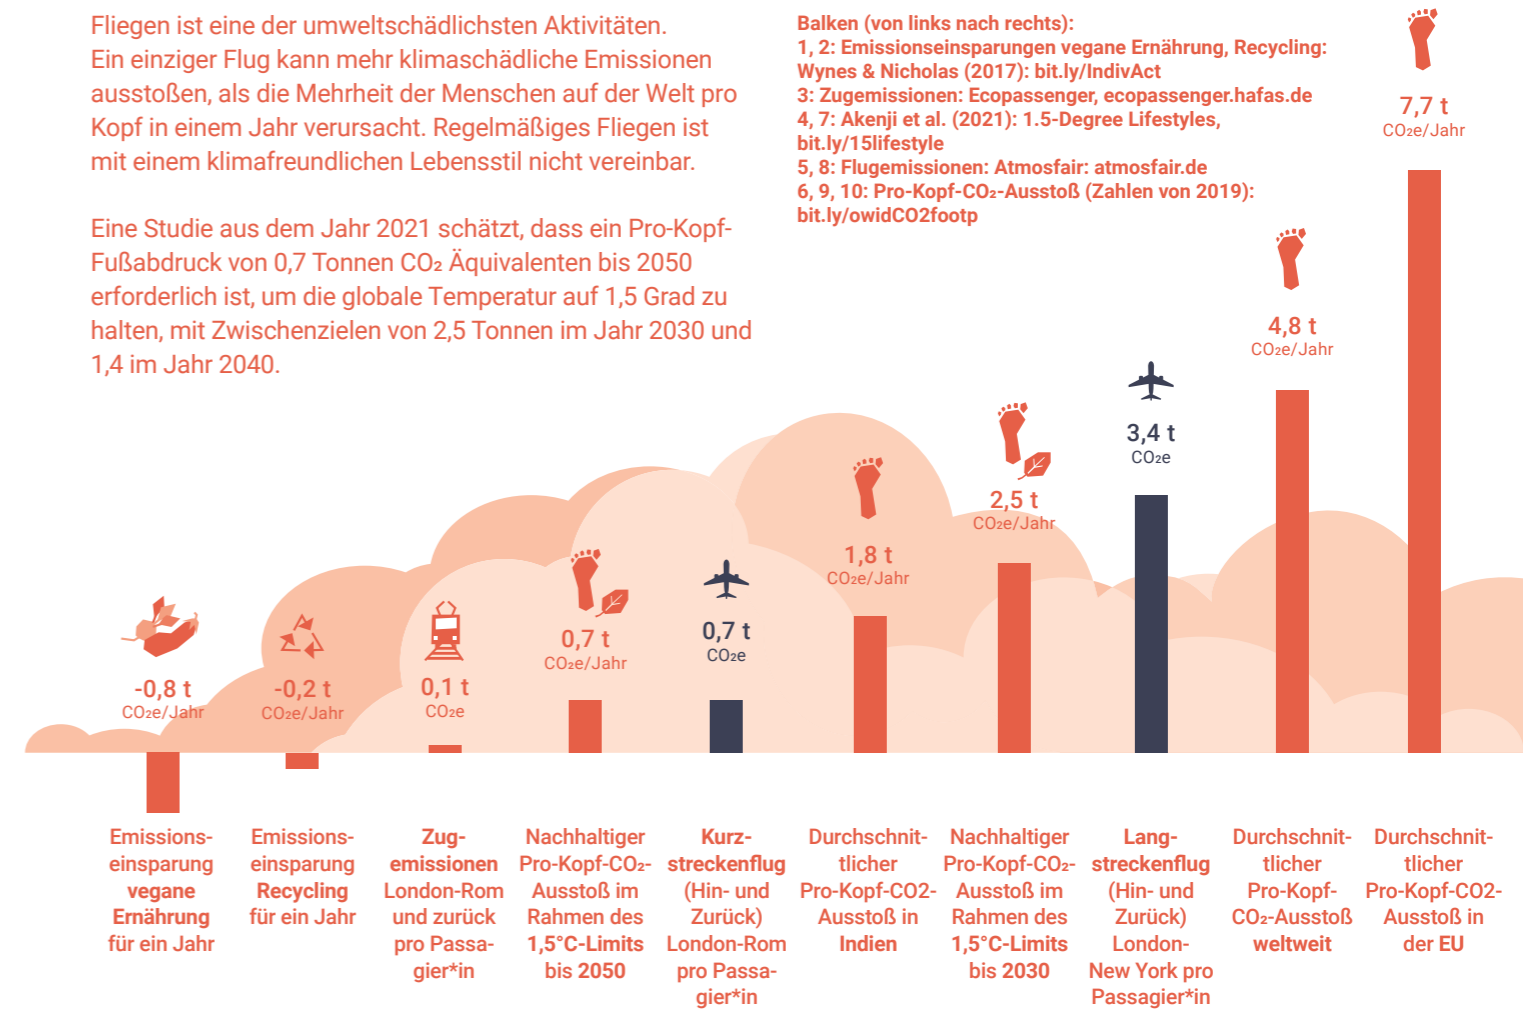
Fliegen ist eine der umweltschädlichsten Aktivitäten. Ein einziger Flug kann mehr klimaschädliche Emissionen ausstoßen, als die Mehrheit der Menschen auf der Welt pro Kopf in einem Jahr verursacht. Regelmäßiges Fliegen ist mit einem klimafreundlichen Lebensstil nicht vereinbar.

Eine Studie aus dem Jahr 2021 schätzt, dass ein Pro-Kopf-Fußabdruck von 0,7 Tonnen $CO_2$ Äquivalenten bis 2050 erforderlich ist, um die globale Temperatur auf 1,5 Grad zu halten, mit Zwischenzielen von 2,5 Tonnen im Jahr 2030 und 1,4 im Jahr 2040.

Balken (von links nach rechts):
1, 2: Emissionseinsparungen vegane Ernährung, Recycling: Wynes & Nicholas (2017): bit.ly/IndivAct
3: Zugemissionen: Ecopassenger, ecopassenger.hafas.de
4, 7: Akenji et al. (2021): 1.5-Degree Lifestyles, bit.ly/15lifestyle
5, 8: Flugemissionen: Atmosfair: atmosfair.de
6, 9, 10: Pro-Kopf-$CO_2$-Ausstoß (Zahlen von 2019): bit.ly/owidCO2footp

-0,8 t
$CO_2e$/Jahr
Emissions-einsparung vegane Ernährung für ein Jahr

-0,2 t
$CO_2e$/Jahr
Emissions-einsparung Recycling für ein Jahr

0,1 t
$CO_2e$
Zug-emissionen London-Rom und zurück pro Passagier*in

0,7 t
$CO_2e$/Jahr
Nachhaltiger Pro-Kopf-$CO_2$-Ausstoß im Rahmen des 1,5°C-Limits bis 2050

0,7 t
$CO_2e$
Kurz-streckenflug (Hin- und Zurück) London-Rom pro Passagier*in

1,8 t
$CO_2e$/Jahr
Durchschnittlicher Pro-Kopf-CO2-Ausstoß in Indien

2,5 t
$CO_2e$/Jahr
Nachhaltiger Pro-Kopf-$CO_2$-Ausstoß im Rahmen des 1,5°C-Limits bis 2030

3,4 t
$CO_2e$
Lang-streckenflug (Hin- und Zurück) London-New York pro Passagier*in

4,8 t
$CO_2e$/Jahr
Durchschnittlicher Pro-Kopf-$CO_2$-Ausstoß weltweit

7,7 t
$CO_2e$/Jahr
Durchschnittlicher Pro-Kopf-CO2-Ausstoß in der EU